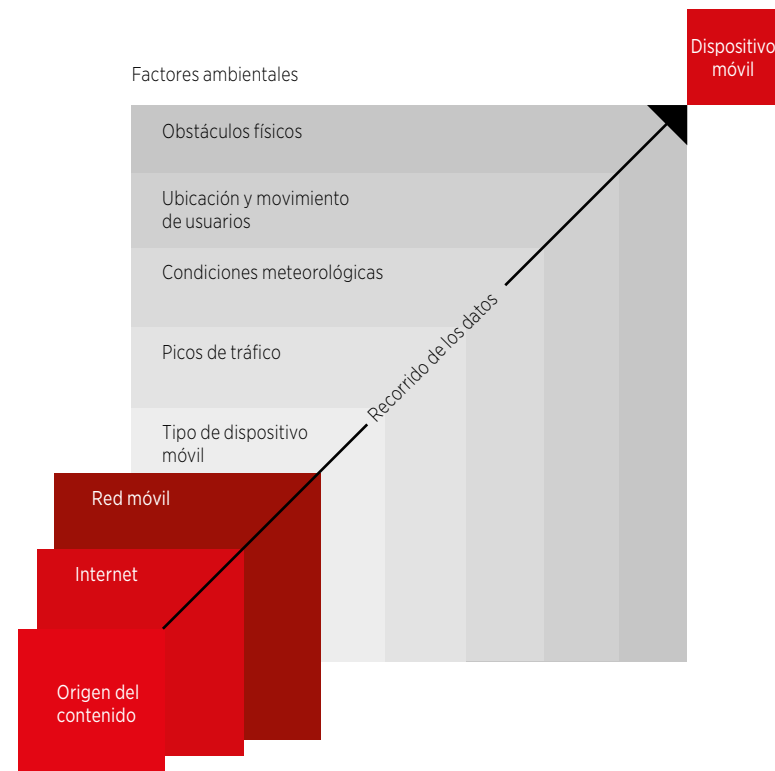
Dispositivo móvil

Factores ambientales

Obstáculos físicos

Ubicación y movimiento de usuarios

Condiciones meteorológicas

Picos de tráfico

Tipo de dispositivo móvil

Recorrido de los datos

Red móvil

Internet

Origen del contenido